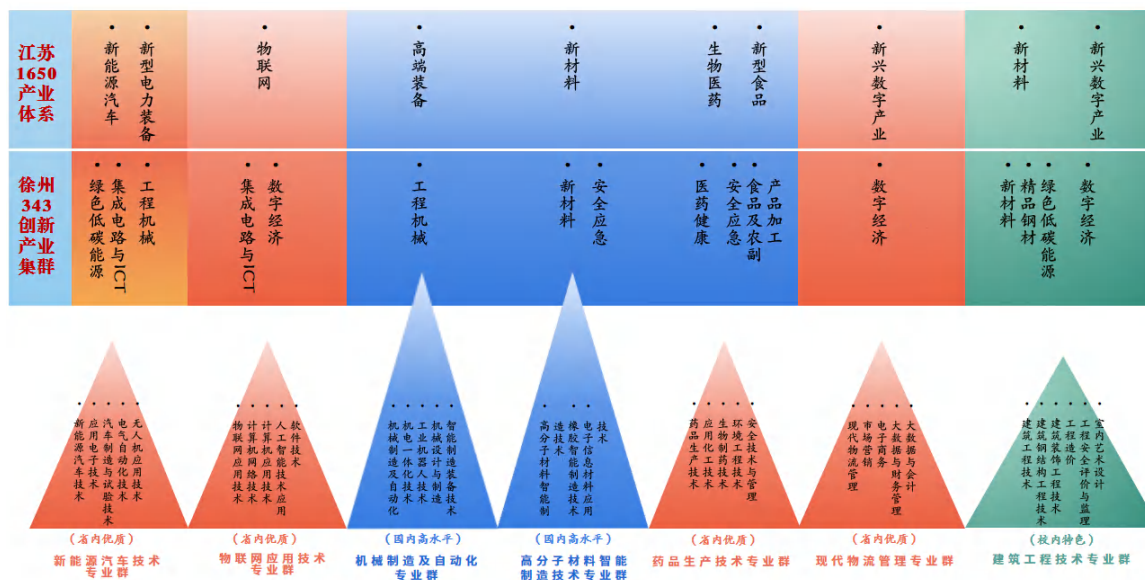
江苏1650产业体系

• 新能源汽车
• 新型电力装备
• 物联网
• 高端装备
• 新材料
• 生物医药
• 新型食品
• 新兴数字产业
• 新材料
• 新兴数字产业

徐州343创新产业集群

• 绿色低碳能源
• 集成电路与ICT
• 工程机械
• 集成电路与ICT
• 数字经济
• 工程机械
• 新材料
• 安全应急
• 医药健康
• 安全应急
• 食品及农副产品加工
• 数字经济
• 新材料
• 精品钢材
• 绿色低碳能源
• 数字经济

• 新能源汽车技术
• 汽车电子技术
• 汽车制造与试验技术
• 电气自动化技术
• 无人机应用技术
（省内优质）
新能源汽车技术专业群

• 物联网应用技术
• 计算机网络技术
• 人工智能技术应用
• 软件技术
（省内优质）
物联网应用技术专业群

• 机械制造及自动化
• 机电一体化技术
• 工业机器人技术
• 机械设计与制造
• 智能制造装备技术
（国内高水平）
机械制造及自动化专业群

• 高分子材料智能制造技术
• 橡胶智能制造技术
• 电子信息材料应用技术
（国内高水平）
高分子材料智能制造技术专业群

• 药品生产技术
• 应用化工技术
• 生物制药技术
• 环境工程技术
• 安全技术与管理
（省内优质）
药品生产技术专业群

• 现代物流管理
• 市场营销
• 电子商务
• 大数据与财务管理
• 大数据与会计
（省内优质）
现代物流管理专业群

• 建筑工程技术
• 建筑钢结构工程技术
• 建筑装饰工程技术
• 工程造价
• 建设安全评价与监理
• 室内艺术设计
（校内特色）
建筑工程技术专业群